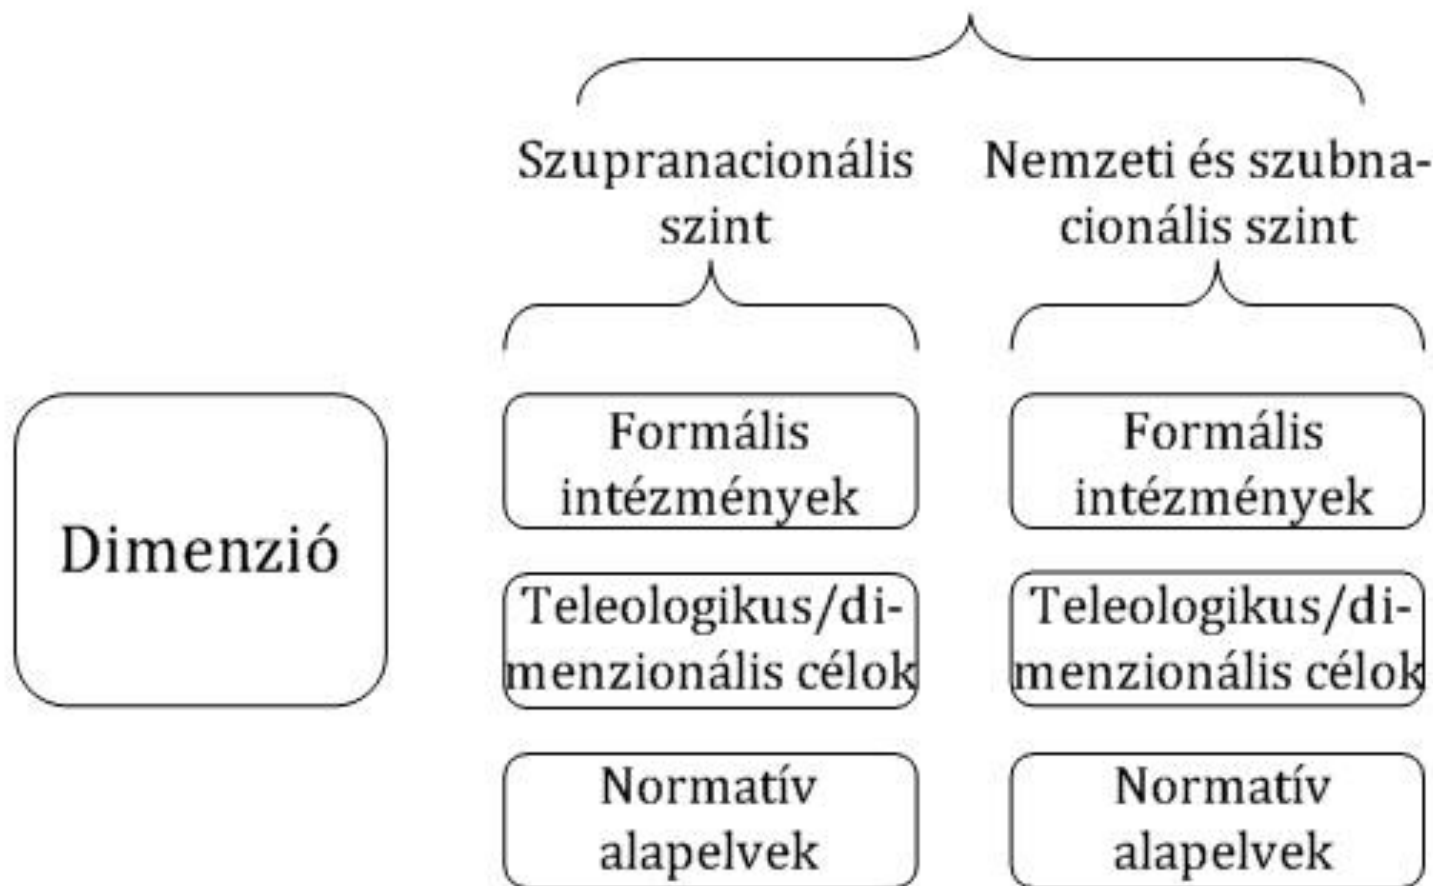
Szupranacionális szint

Nemzeti és szubnacionális szint

Dimenzió

Formális intézmények

Teleologikus/dimenzionális célok

Normatív alapelvek

Formális intézmények

Teleologikus/dimenzionális célok

Normatív alapelvek